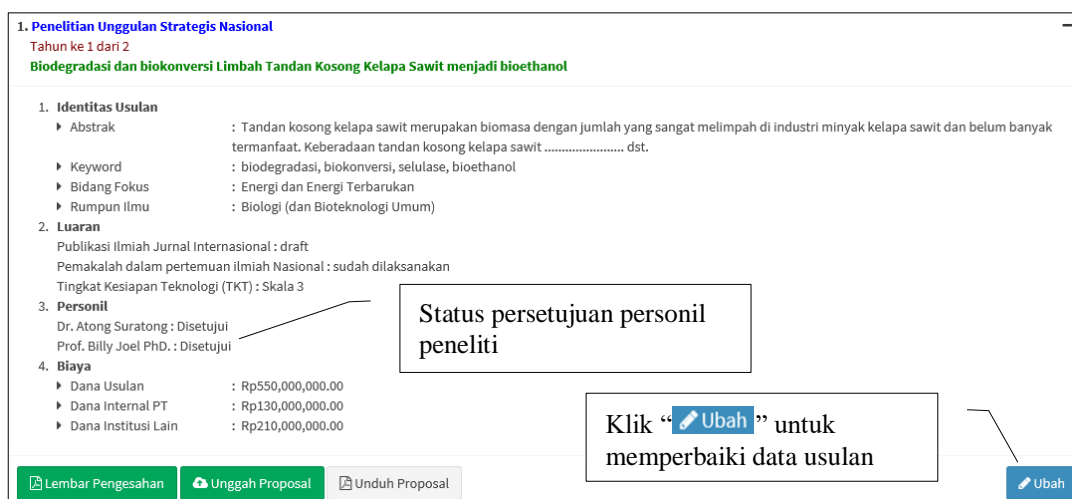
1. Penelitian Unggulan Strategis Nasional
Tahun ke 1 dari 2
Biodegradasi dan biokonversi Limbah Tandan Kosong Kelapa Sawit menjadi bioethanol

1. Identitas Usulan
Abstrak : Tandan kosong kelapa sawit merupakan biomasa dengan jumlah yang sangat melimpah di industri minyak kelapa sawit dan belum banyak termanfaat. Keberadaan tandan kosong kelapa sawit ....................... dst.
Keyword : biodegradasi, biokonversi, selulase, bioethanol
Bidang Fokus : Energi dan Energi Terbarukan
Rumpun Ilmu : Biologi (dan Bioteknologi Umum)
2. Luaran
Publikasi Ilmiah Jurnal Internasional : draft
Pemakalah dalam pertemuan ilmiah Nasional : sudah dilaksanakan
Tingkat Kesiapan Teknologi (TKT) : Skala 3
3. Personil
Dr. Atong Suratong : Disetujui
Prof. Billy Joel PhD. : Disetujui
4. Biaya
Dana Usulan : Rp550,000,000.00
Dana Internal PT : Rp130,000,000.00
Dana Institusi Lain : Rp210,000,000.00

Status persetujuan personil peneliti

Klik " Ubah " untuk memperbaiki data usulan

Lembar Pengesahan
Unggah Proposal
Unduh Proposal
Ubah